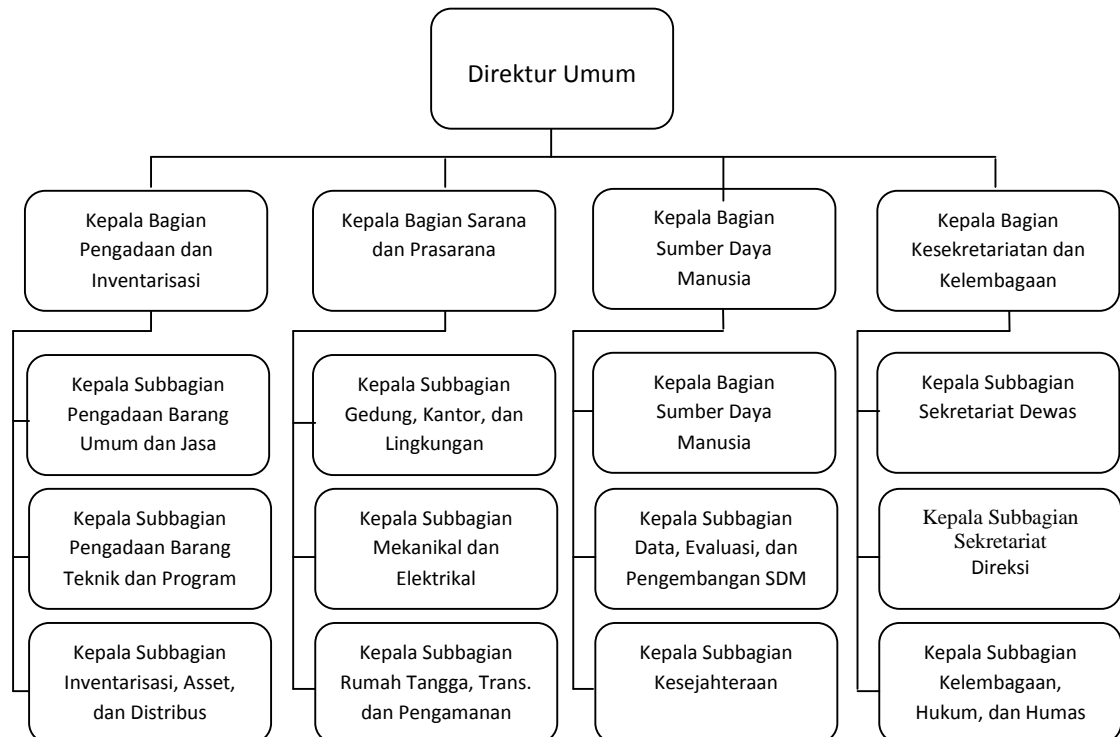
Direktur Umum

Kepala Bagian Pengadaan dan Inventarisasi

Kepala Subbagian Pengadaan Barang Umum dan Jasa

Kepala Subbagian Pengadaan Barang Teknik dan Program

Kepala Subbagian Inventarisasi, Asset, dan Distribus

Kepala Bagian Sarana dan Prasarana

Kepala Subbagian Gedung, Kantor, dan Lingkungan

Kepala Subbagian Mekanikal dan Elektrikal

Kepala Subbagian Rumah Tangga, Trans. dan Pengamanan

Kepala Bagian Sumber Daya Manusia

Kepala Bagian Sumber Daya Manusia

Kepala Subbagian Data, Evaluasi, dan Pengembangan SDM

Kepala Subbagian Kesejahteraan

Kepala Bagian Kesekretariatan dan Kelembagaan

Kepala Subbagian Sekretariat Dewas

Kepala Subbagian Sekretariat Direksi

Kepala Subbagian Kelembagaan, Hukum, dan Humas